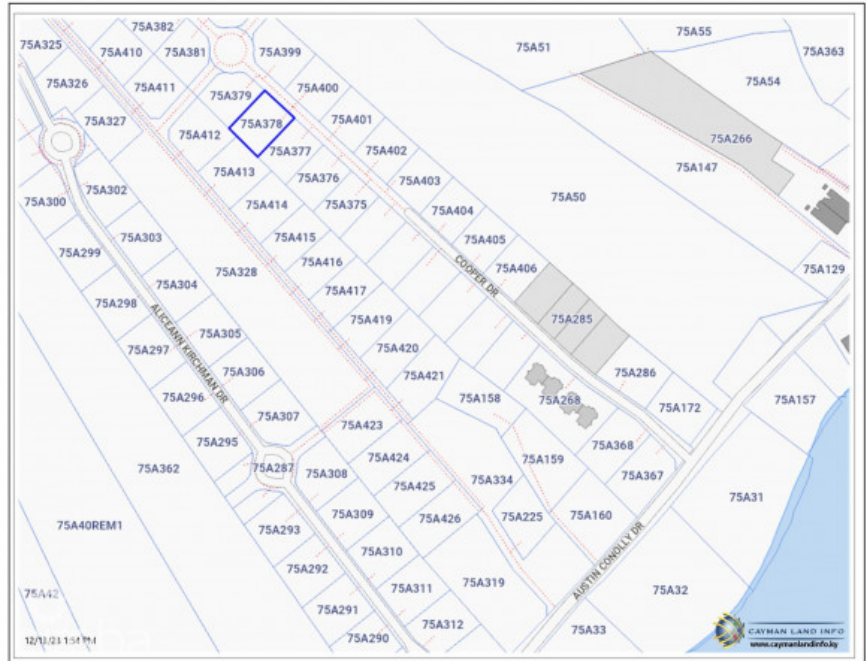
75A382
75A325
75A410
75A381
75A399
75A51
75A55
75A363
75A326
75A411
75A379
75A400
75A54
75A327
75A412
75A378
75A401
75A377
75A402
75A266
75A147
75A413
75A376
75A403
75A302
75A300
75A414
75A375
75A404
75A50
75A303
75A415
75A405
75A299
75A416
COOPER DR
75A406
75A129
75A328
75A304
75A298
75A417
75A285
ALICEANN KIRCHMAN DR
75A305
75A419
75A297
75A420
75A306
75A421
75A286
75A296
75A158
75A268
75A172
75A157
75A307
75A295
75A423
75A368
75A362
75A287
75A424
75A159
75A308
75A367
75A425
75A334
75A31
75A40REM1
75A309
75A426
75A225
75A160
75A293
75A310
75A292
AUSTIN CONOLLY DR
75A319
75A311
75A32
75A42
75A291
75A312
75A33
75A290
12/13/23 1:54 PM
CAYMAN LAND INFO
www.caymanlandinfo.ky